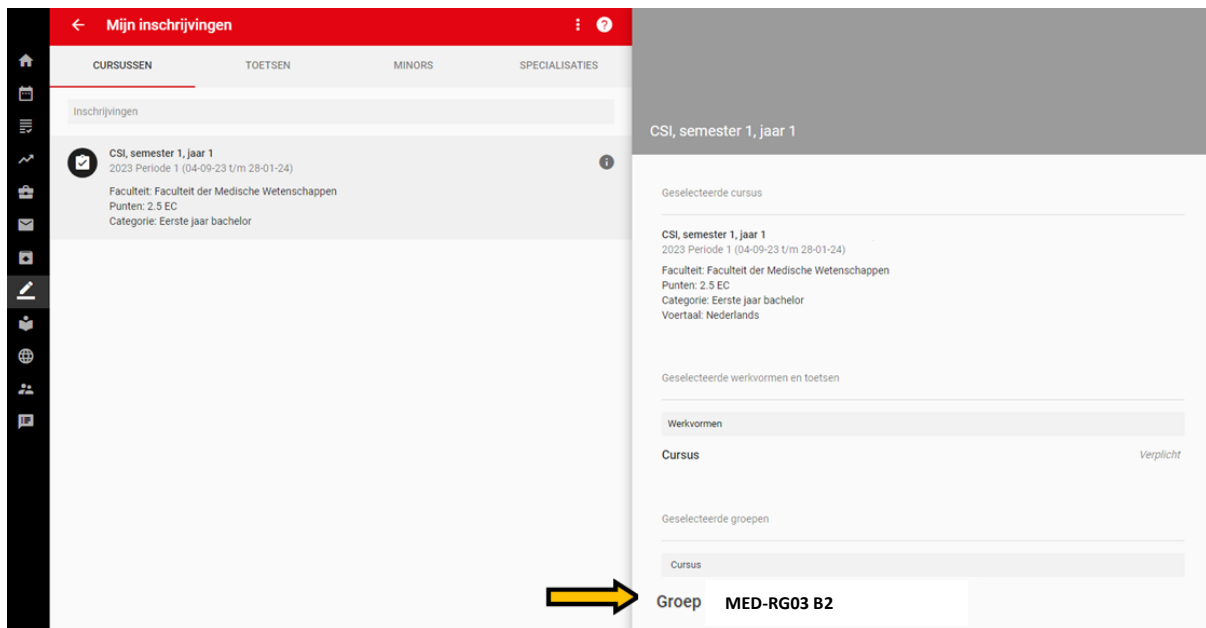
Mijn inschrijvingen

CURSUSSEN TOETSEN MINORS SPECIALISATIES

Inschrijvingen

CSI, semester 1, jaar 1
2023 Periode 1 (04-09-23 t/m 28-01-24)
Faculteit: Faculteit der Medische Wetenschappen
Punten: 2.5 EC
Categorie: Eerste jaar bachelor

CSI, semester 1, jaar 1

Geselecteerde cursus

CSI, semester 1, jaar 1
2023 Periode 1 (04-09-23 t/m 28-01-24)
Faculteit: Faculteit der Medische Wetenschappen
Punten: 2.5 EC
Categorie: Eerste jaar bachelor
Voertaal: Nederlands

Geselecteerde werkvormen en toetsen

Werkvormen

Cursus Verplicht

Geselecteerde groepen

Cursus

Groep MED-RG03 B2